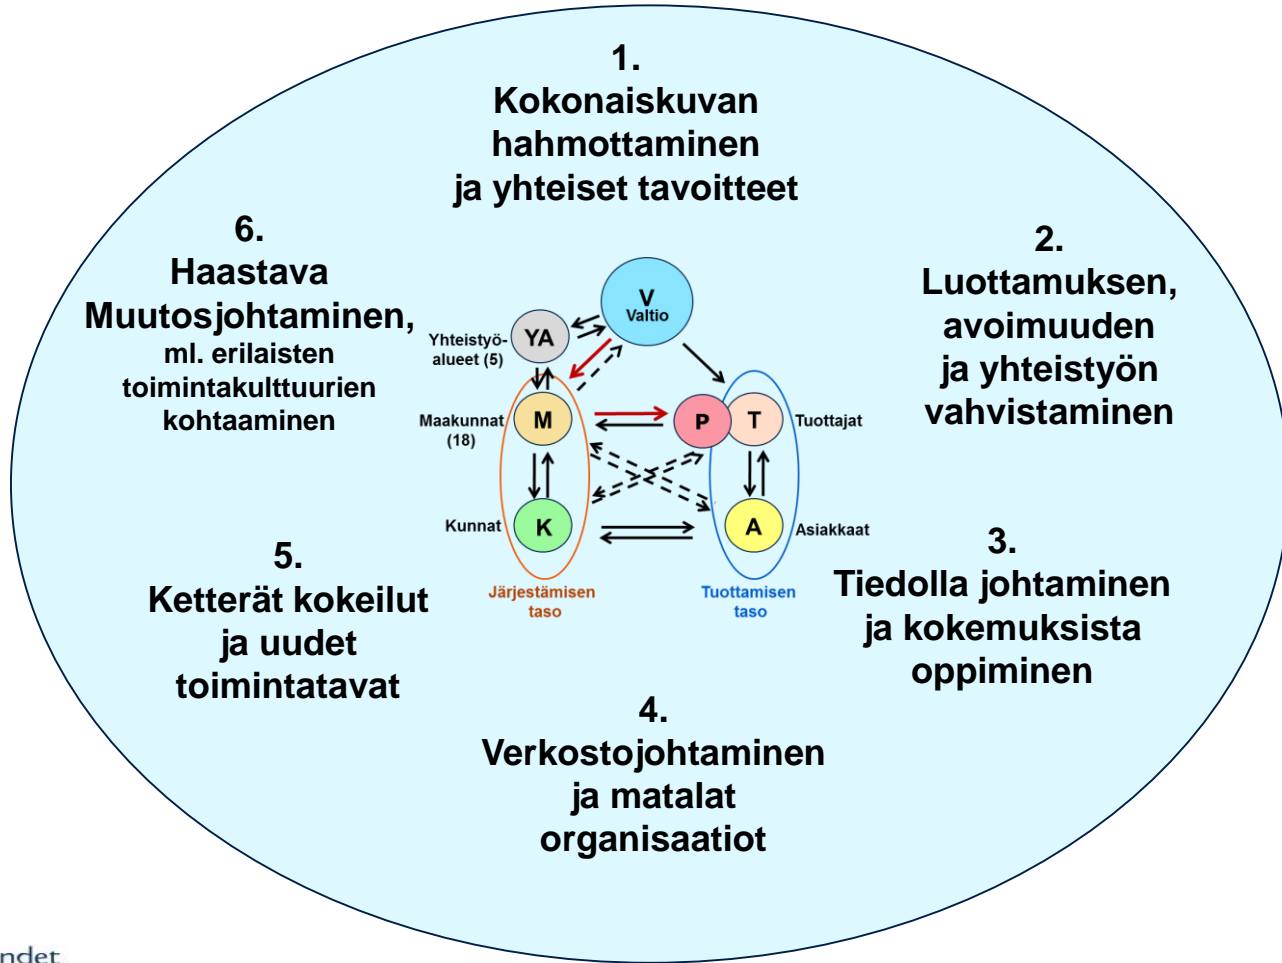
1.
Kokonaiskuvan hahmottaminen ja yhteiset tavoitteet

6.
Haastava Muutosjohtaminen, ml. erilaisten toimintakulttuurien kohtaaminen

2.
Luottamuksen, avoimuuden ja yhteistyön vahvistaminen

V
Valtio

Yhteistyö-alueet (5)
YA

Maakunnat (18)
M

P
T
Tuottajat

Kunnat
K

A
Asiakkaat

Järjestämisen taso

Tuottamisen taso

3.
Tiedolla johtaminen ja kokemuksista oppiminen

5.
Ketterät kokeilut ja uudet toimintatavat

4.
Verkostojohtaminen ja matalat organisaatiot

ndet